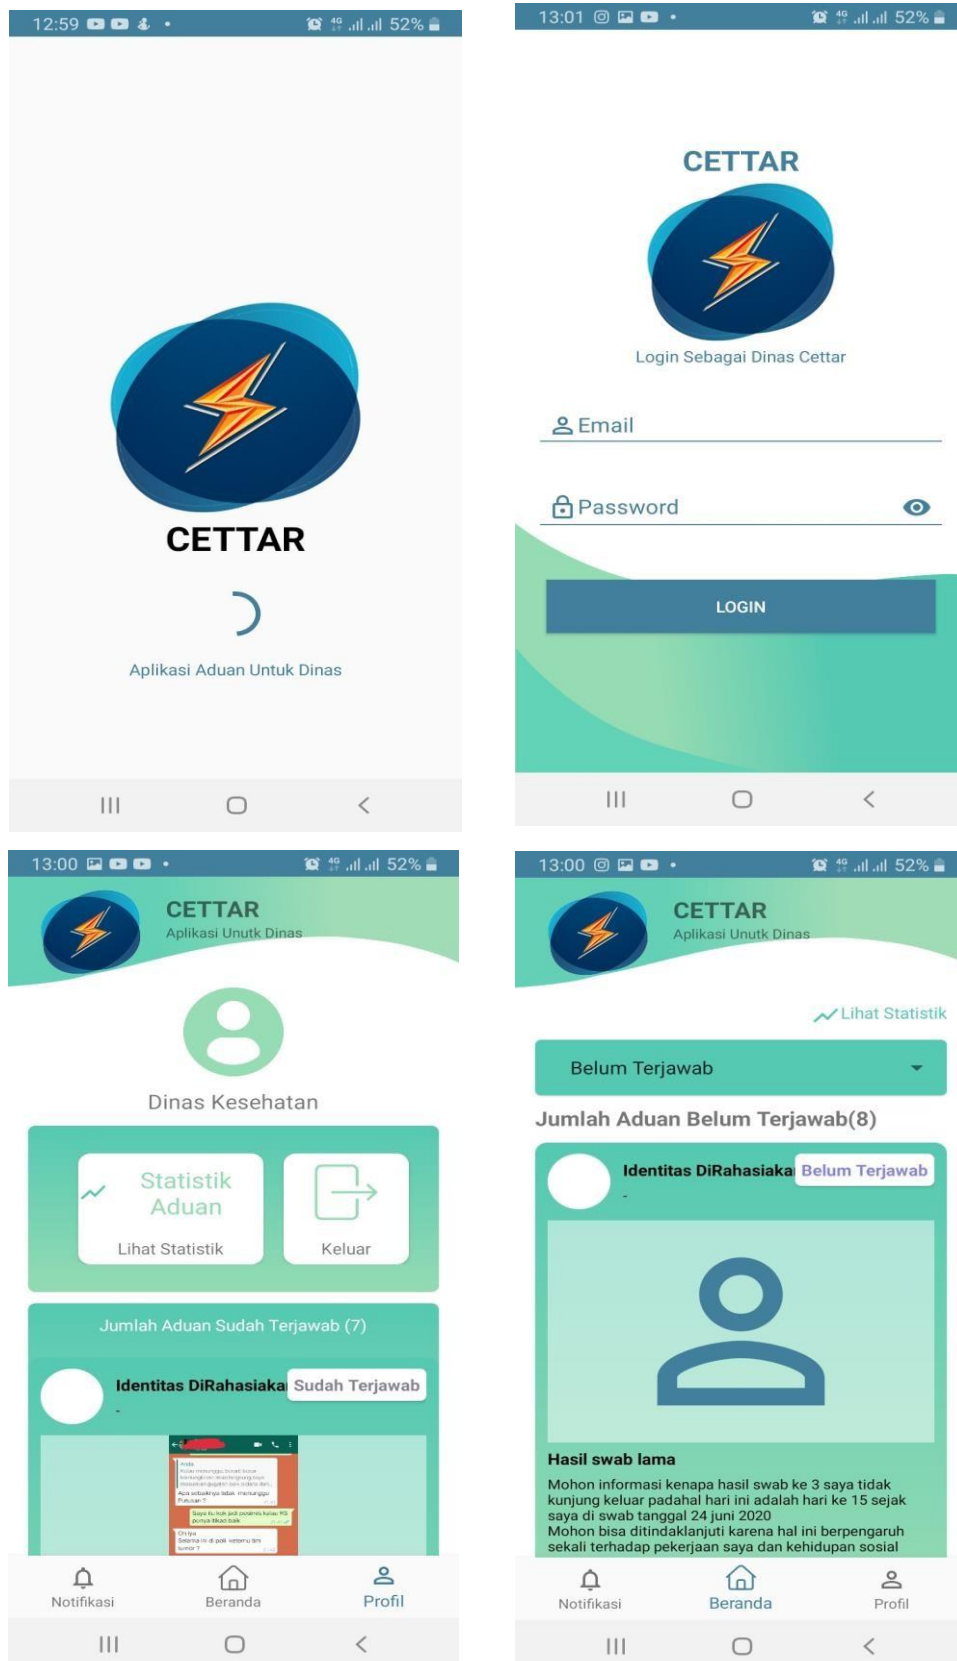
12:59 52%

CETTAR

Aplikasi Aduan Untuk Dinas

13:01 52%

CETTAR

Login Sebagai Dinas Cettar

Email

Password

LOGIN

13:00 52%

CETTAR
Aplikasi Unutk Dinas

Dinas Kesehatan

Statistik Aduan
Lihat Statistik

Keluar

Jumlah Aduan Sudah Terjawab (7)

Identitas DiRahasiakan Sudah Terjawab
-

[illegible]

Notifikasi Beranda Profil

13:00 52%

CETTAR
Aplikasi Unutk Dinas

Lihat Statistik

Belum Terjawab

Jumlah Aduan Belum Terjawab(8)

Identitas DiRahasiakan Belum Terjawab
-

Hasil swab lama

Mohon informasi kenapa hasil swab ke 3 saya tidak kunjung keluar padahal hari ini adalah hari ke 15 sejak saya di swab tanggal 24 juni 2020
Mohon bisa ditindaklanjuti karena hal ini berpengaruh sekali terhadap pekerjaan saya dan kehidupan sosial

Notifikasi Beranda Profil